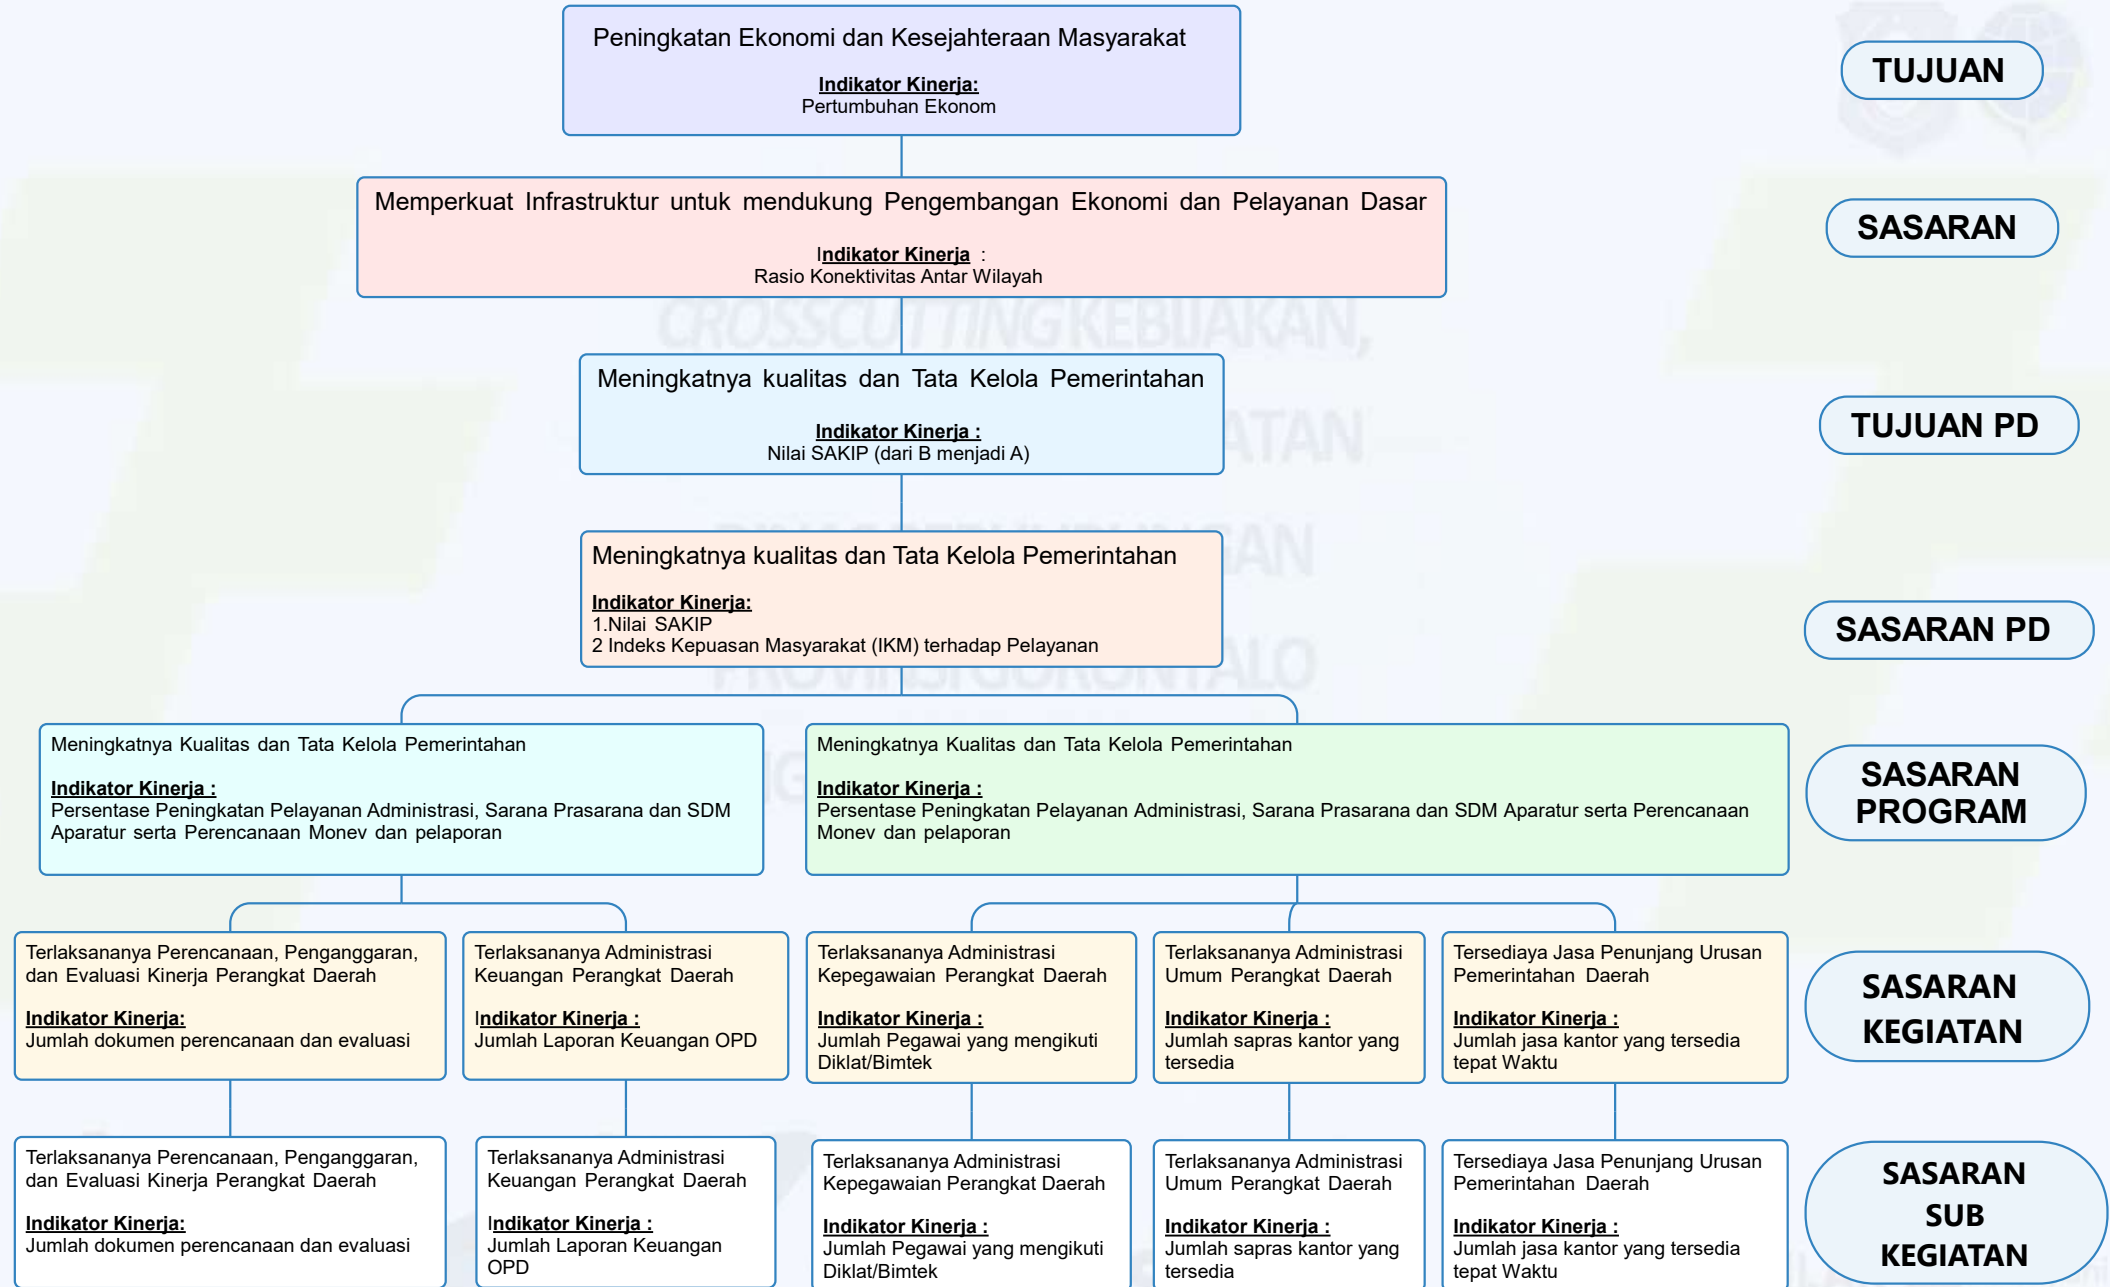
Peningkatan Ekonomi dan Kesejahteraan Masyarakat

Indikator Kinerja:
Pertumbuhan Ekonom

TUJUAN

Memperkuat Infrastruktur untuk mendukung Pengembangan Ekonomi dan Pelayanan Dasar

Indikator Kinerja :
Rasio Konektivitas Antar Wilayah

SASARAN

Meningkatnya kualitas dan Tata Kelola Pemerintahan

Indikator Kinerja :
Nilai SAKIP (dari B menjadi A)

TUJUAN PD

Meningkatnya kualitas dan Tata Kelola Pemerintahan

Indikator Kinerja:
1.Nilai SAKIP
2 Indeks Kepuasan Masyarakat (IKM) terhadap Pelayanan

SASARAN PD

Meningkatnya Kualitas dan Tata Kelola Pemerintahan

Indikator Kinerja :
Persentase Peningkatan Pelayanan Administrasi, Sarana Prasarana dan SDM Aparatur serta Perencanaan Monev dan pelaporan

Meningkatnya Kualitas dan Tata Kelola Pemerintahan

Indikator Kinerja :
Persentase Peningkatan Pelayanan Administrasi, Sarana Prasarana dan SDM Aparatur serta Perencanaan Monev dan pelaporan

SASARAN PROGRAM

Terlaksananya Perencanaan, Penganggaran, dan Evaluasi Kinerja Perangkat Daerah

Indikator Kinerja:
Jumlah dokumen perencanaan dan evaluasi

Terlaksananya Administrasi Keuangan Perangkat Daerah

Indikator Kinerja :
Jumlah Laporan Keuangan OPD

Terlaksananya Administrasi Kepegawaian Perangkat Daerah

Indikator Kinerja :
Jumlah Pegawai yang mengikuti Diklat/Bimtek

Terlaksananya Administrasi Umum Perangkat Daerah

Indikator Kinerja :
Jumlah sapras kantor yang tersedia

Tersediaya Jasa Penunjang Urusan Pemerintahan Daerah

Indikator Kinerja :
Jumlah jasa kantor yang tersedia tepat Waktu

SASARAN KEGIATAN

Terlaksananya Perencanaan, Penganggaran, dan Evaluasi Kinerja Perangkat Daerah

Indikator Kinerja:
Jumlah dokumen perencanaan dan evaluasi

Terlaksananya Administrasi Keuangan Perangkat Daerah

Indikator Kinerja :
Jumlah Laporan Keuangan OPD

Terlaksananya Administrasi Kepegawaian Perangkat Daerah

Indikator Kinerja :
Jumlah Pegawai yang mengikuti Diklat/Bimtek

Terlaksananya Administrasi Umum Perangkat Daerah

Indikator Kinerja :
Jumlah sapras kantor yang tersedia

Tersediaya Jasa Penunjang Urusan Pemerintahan Daerah

Indikator Kinerja :
Jumlah jasa kantor yang tersedia tepat Waktu

SASARAN SUB KEGIATAN